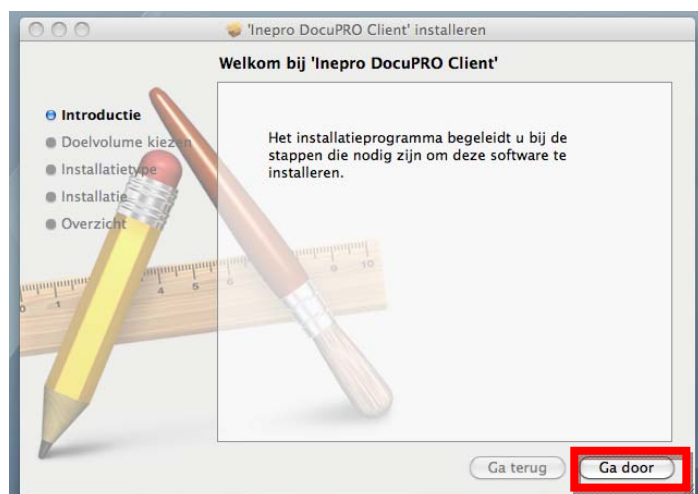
'Inepro DocuPRO Client' installeren

Welkom bij 'Inepro DocuPRO Client'

Introductie
Doelvolume kiezen
Installatietype
Installatie
Overzicht

Het installatieprogramma begeleidt u bij de stappen die nodig zijn om deze software te installeren.

Ga terug
Ga door